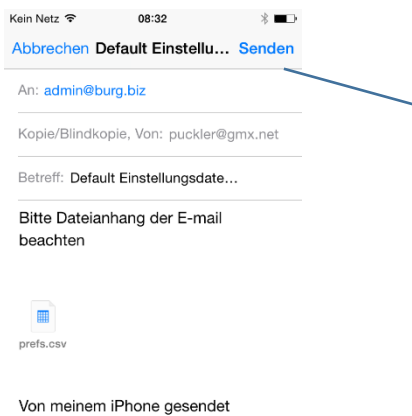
Kein Netz 08:32

Abbrechen Default Einstellu... Senden

An: admin@burg.biz

Kopie/Blindkopie, Von: puckler@gmx.net

Betreff: Default Einstellungsdate...

Bitte Dateianhang der E-mail beachten

prefs.csv

Von meinem iPhone gesendet